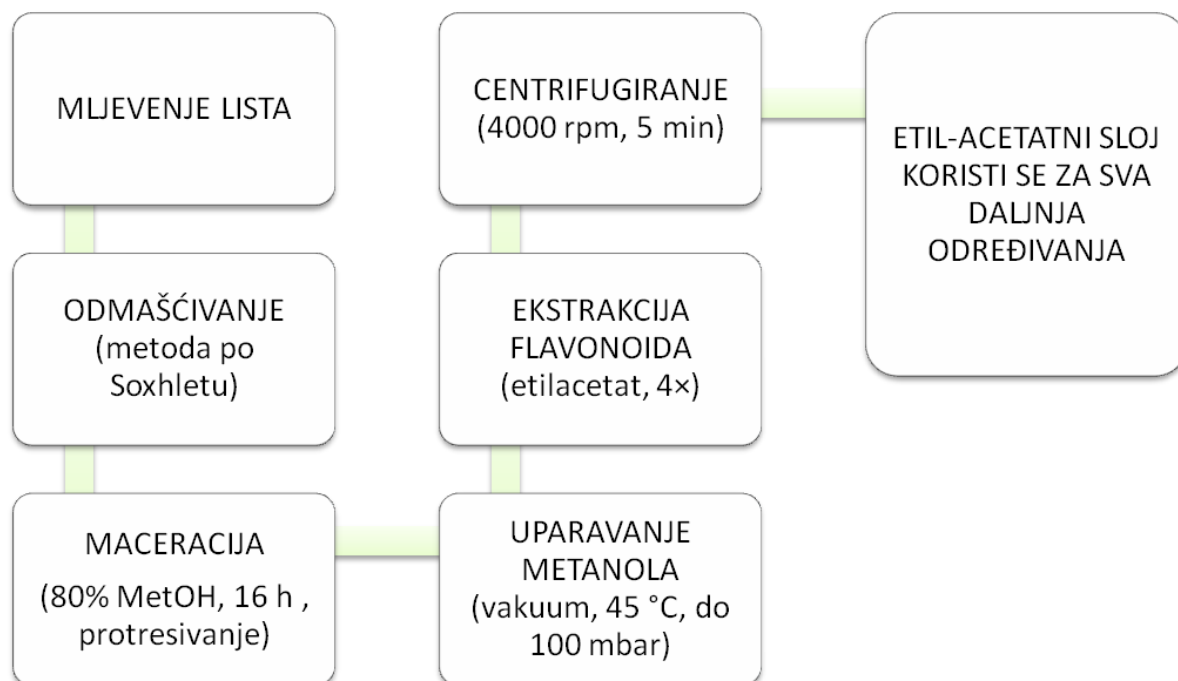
MLJEVENJE LISTA

ODMAŠĆIVANJE (metoda po Soxhletu)

MACERACIJA

(80% MetOH, 16 h , protresivanje)

UPARAVANJE METANOLA (vakuum, 45 °C, do 100 mbar)

EKSTRAKCIJA FLAVONOIDA (etilacetat, 4×)

CENTRIFUGIRANJE (4000 rpm, 5 min)

ETIL-ACETATNI SLOJ KORISTI SE ZA SVA DALJNJA ODREĐIVANJA